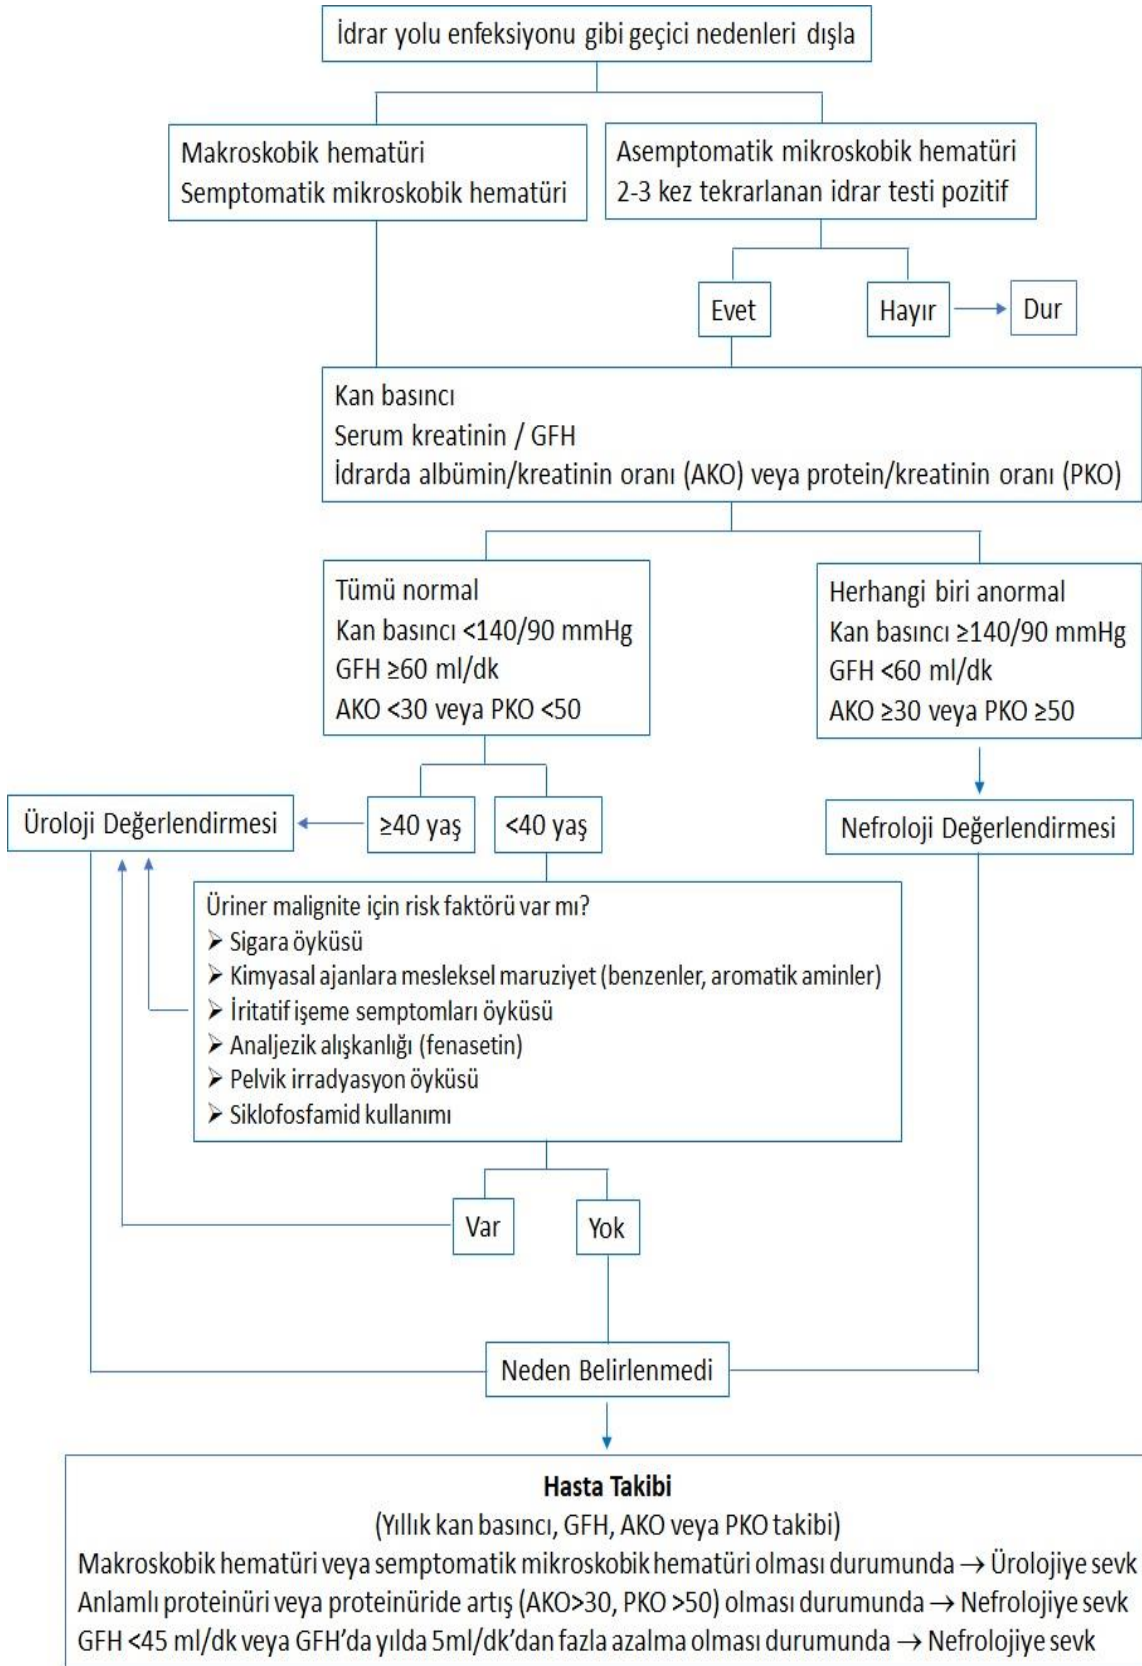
İdrar yolu enfeksiyonu gibi geçici nedenleri dışla

Makroskobik hematüri
Semptomatik mikroskobik hematüri

Asemptomatik mikroskobik hematüri
2-3 kez tekrarlanan idrar testi pozitif

Evet

Hayır

Dur

Kan basıncı
Serum kreatinin / GFH
İdrarda albümin/kreatinin oranı (AKO) veya protein/kreatinin oranı (PKO)

Tümü normal
Kan basıncı <140/90 mmHg
GFH ≥60 ml/dk
AKO <30 veya PKO <50

Herhangi biri anormal
Kan basıncı ≥140/90 mmHg
GFH <60 ml/dk
AKO ≥30 veya PKO ≥50

Üroloji Değerlendirmesi

≥40 yaş

<40 yaş

Nefroloji Değerlendirmesi

Üriner malignite için risk faktörü var mı?
➢ Sigara öyküsü
➢ Kimyasal ajanlara mesleksel maruziyet (benzenler, aromatik aminler)
➢ İritatif işeme semptomları öyküsü
➢ Analjezik alışkanlığı (fenasetin)
➢ Pelvik irradyasyon öyküsü
➢ Siklofosfamid kullanımı

Var

Yok

Neden Belirlenmedi

Hasta Takibi
(Yıllık kan basıncı, GFH, AKO veya PKO takibi)
Makroskobik hematüri veya semptomatik mikroskobik hematüri olması durumunda → Ürolojiye sevk
Anlamlı proteinüri veya proteinüride artış (AKO>30, PKO >50) olması durumunda → Nefrolojiye sevk
GFH <45 ml/dk veya GFH'da yılda 5ml/dk'dan fazla azalma olması durumunda → Nefrolojiye sevk